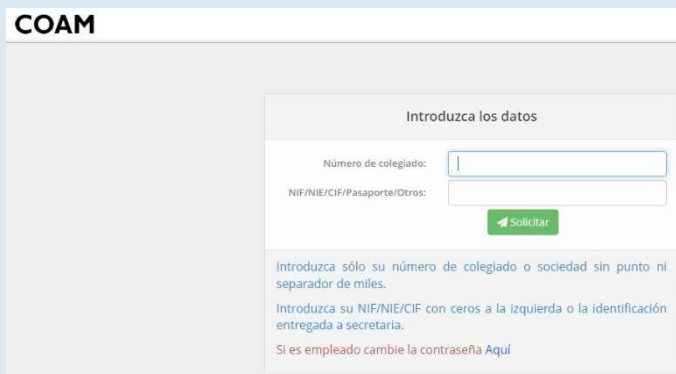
COAM

Introduzca los datos

Número de colegiado:

NIF/NIE/CIF/Pasaporte/Otros:

Solicitar

Introduzca sólo su número de colegiado o sociedad sin punto ni separador de miles.

Introduzca su NIF/NIE/CIF con ceros a la izquierda o la identificación entregada a secretaria.

Si es empleado cambie la contraseña Aquí